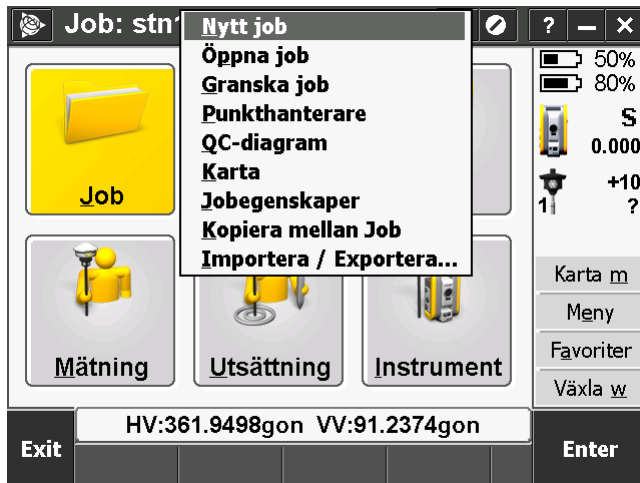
Job: stn1

?

Nytt job
Öppna job
Granska job
Punkthanterare
QC-diagram
Karta
Jobegenskaper
Kopiera mellan Job
Importera / Exportera...

50%
80%
S
0.000
+10
1
?

Job

Mätning

Utsättning

Instrument

Karta m
Meny
Favoriter
Växla w

HV:361.9498gon VV:91.2374gon

Exit

Enter